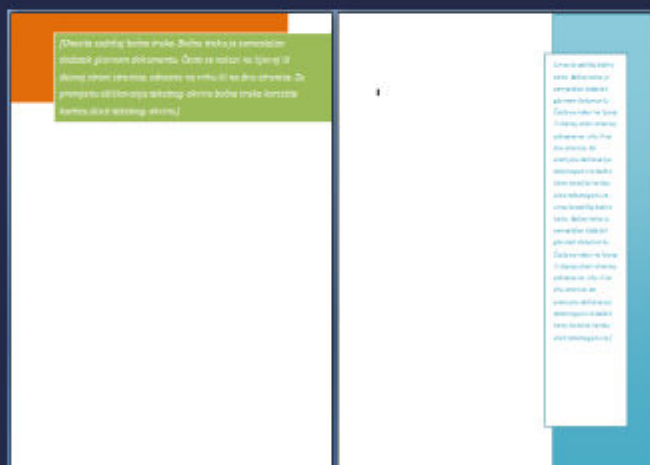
[Unesite sadržaj bočne trake. Bočna traka je samostalan dodatak glavnom dokumentu. Često se nalazi na lijevoj ili desnoj strani stranice, odnosno na vrhu ili na dnu stranice. Za promjenu oblikovanja tekstnog okvira bočne trake koristite karticu Alati tekstnog okvira.]

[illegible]